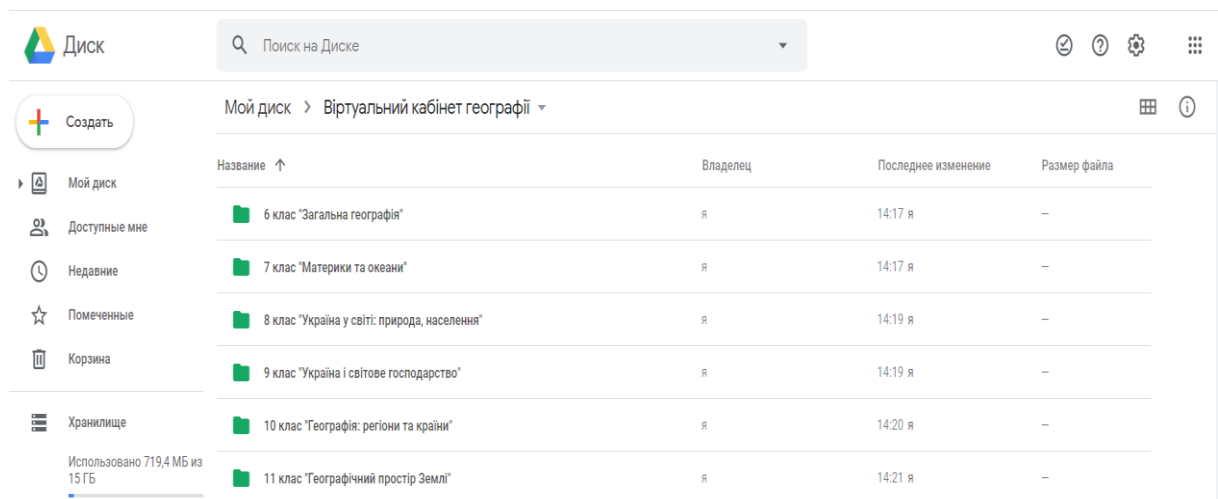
Диск

Поиск на Диске

Создать

Мой диск

Доступные мне

Недавние

Помеченные

Корзина

Хранилище

Использовано 719,4 МБ из 15 ГБ

Мой диск > Віртуальний кабінет географії

| Название ↑ | Владелец | Последнее изменение | Размер файла |
|---|---|---|---|
| 6 клас "Загальна географія" | я | 14:17 я | – |
| 7 клас "Материки та океани" | я | 14:17 я | – |
| 8 клас "Україна у світі: природа, населення" | я | 14:19 я | – |
| 9 клас "Україна і світове господарство" | я | 14:19 я | – |
| 10 клас "Географія: регіони та країни" | я | 14:20 я | – |
| 11 клас "Географічний простір Землі" | я | 14:21 я | – |